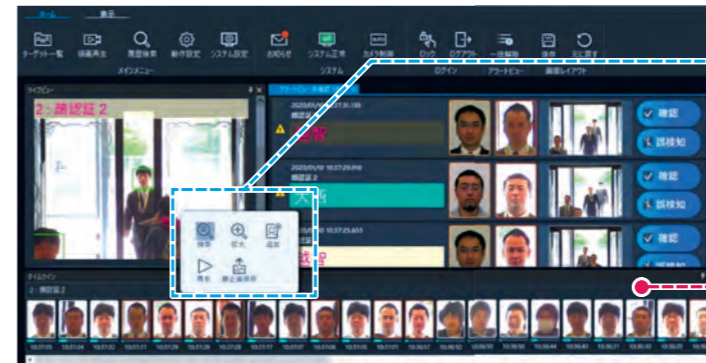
ホーム　表示

ターゲット一覧　録画再生　履歴検索　動作設定　システム設定　お知らせ　システム正常　カメラ制御　ロック　ログアウト　一括解除　保存　元に戻す

メインメニュー　システム　ログイン　アラートビュー　画面レイアウト

ライブビュー

2：顔認証 2

アラートビュー（未確認）

2020/01/10 10:37:30.195
顔認証

2020/01/10 10:37:29.010
顔認証 2

2020/01/10 10:37:25.651

確認
誤検知
確認
誤検知
確認
誤検知

検索　拡大　追加
再生　静止画保存

タイムライン
2：顔認証 2